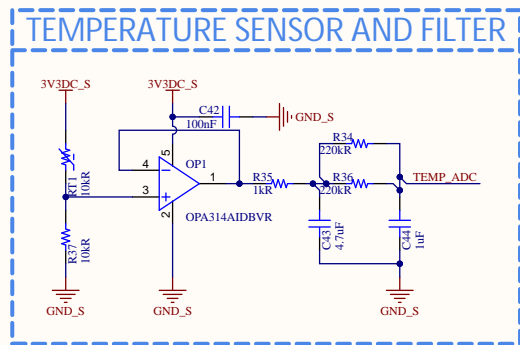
TEMPERATURE SENSOR AND FILTER

3V3DC_S

3V3DC_S

C42
100nF

GND_S

R34
220kR

5

4

OP1

RT1
10kR

3

1

R35
1kR

R36
220kR

TEMP_ADC

2

OPA314AIDBVR

C43
4.7uF

C44
1uF

R37
10kR

GND_S

GND_S

GND_S